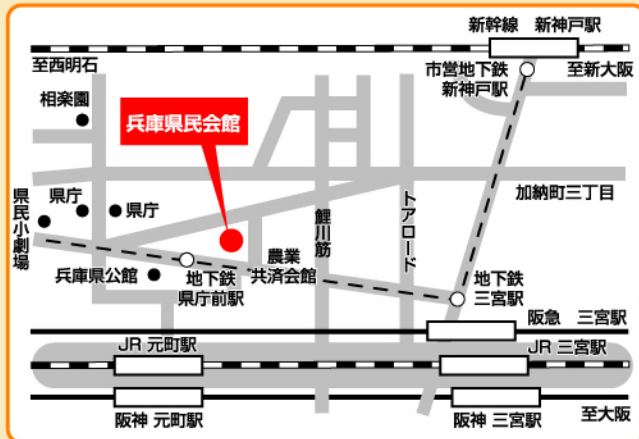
新幹線　新神戸駅

至西明石

市営地下鉄
新神戸駅

至新大阪

相楽園

兵庫県民会館

県民小劇場

県庁

県庁

鯉川筋

トアロード

加納町三丁目

兵庫県公館

地下鉄
県庁前駅

農業
共済会館

地下鉄
三宮駅

阪急　三宮駅

JR 元町駅

JR 三宮駅

阪神　元町駅

阪神　三宮駅

至大阪